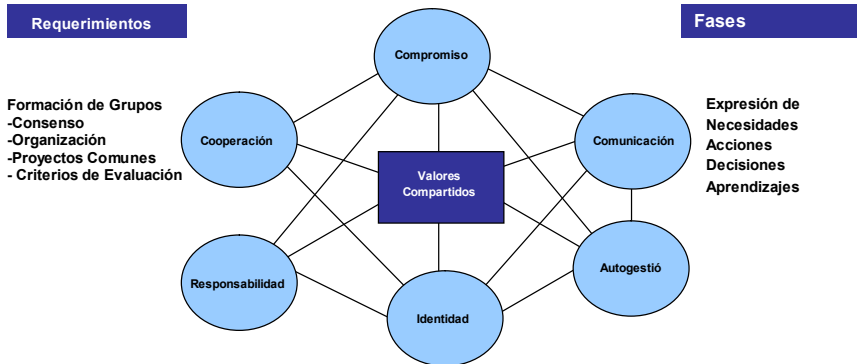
Requerimientos

Fases

Formación de Grupos
-Consenso
-Organización
-Proyectos Comunes
- Criterios de Evaluación

Compromiso

Cooperación

Comunicación

Valores Compartidos

Responsabilidad

Autogestió

Identidad

Expresión de Necesidades
Acciones
Decisiones
Aprendizajes